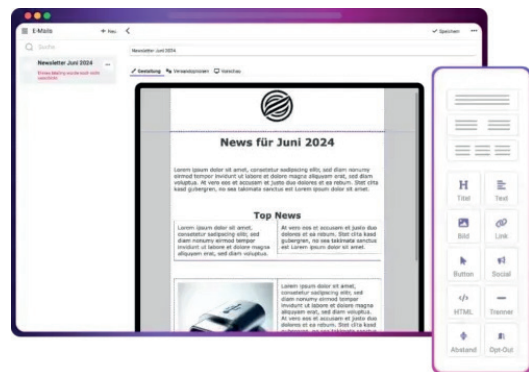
E-Mails
+ Neu
Suche
Newsletter Juni 2024
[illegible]
Newsletter Juni 2024
Speichern
Gestaltung
Versandoptionen
Vorschau

News für Juni 2024

Lorem ipsum dolor sit amet, consetetur sadipscing elitr, sed diam nonumy eirmod tempor invidunt ut labore et dolore magna aliquyam erat, sed diam voluptua. At vero eos et accusam et justo duo dolores et ea rebum. Stet clita kasd gubergren, no sea takimata sanctus est Lorem ipsum dolor sit amet.

Top News

Lorem ipsum dolor sit amet, consetetur sadipscing elitr, sed diam nonumy eirmod tempor invidunt ut labore et dolore magna aliquyam erat, sed diam voluptua.

At vero eos et accusam et justo duo dolores et ea rebum. Stet clita kasd gubergren, no sea takimata sanctus est Lorem ipsum dolor sit amet.

Lorem ipsum dolor sit amet, consetetur sadipscing elitr, sed diam nonumy eirmod tempor invidunt ut labore et dolore magna aliquyam erat, sed diam voluptua. At vero eos et accusam et justo duo dolores et ea rebum. Stet clita kasd gubergren, no sea takimata sanctus est Lorem ipsum dolor sit amet.

Titel
Text
Bild
Link
Button
Social
HTML
Trenner
Abstand
Opt-Out